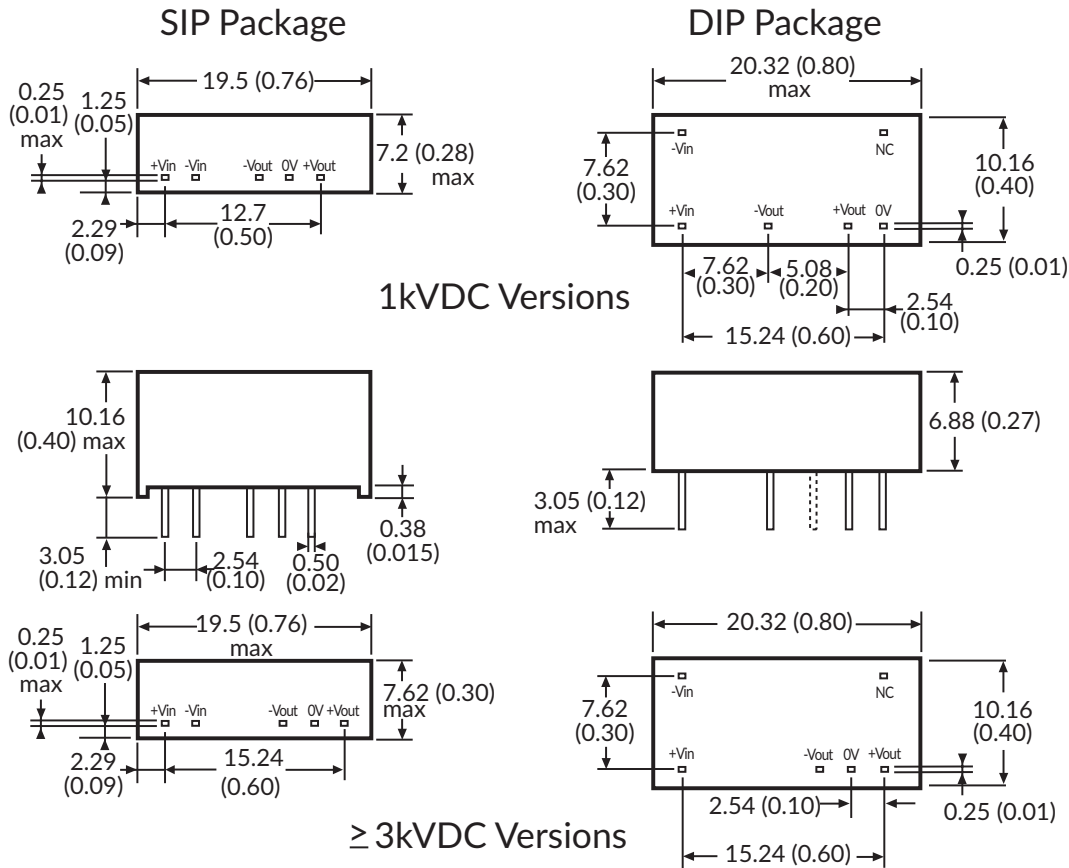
SIP Package

DIP Package

19.5 (0.76)

0.25 (0.01) max

1.25 (0.05)

+Vin -Vin -Vout 0V +Vout

7.2 (0.28) max

2.29 (0.09)

12.7 (0.50)

20.32 (0.80) max

-Vin

NC

7.62 (0.30)

10.16 (0.40)

+Vin -Vout +Vout 0V

0.25 (0.01)

7.62 (0.30)

5.08 (0.20)

2.54 (0.10)

1kVDC Versions

15.24 (0.60)

10.16 (0.40) max

0.38 (0.015)

3.05 (0.12) min

2.54 (0.10)

0.50 (0.02)

6.88 (0.27)

3.05 (0.12) max

19.5 (0.76) max

0.25 (0.01) max

1.25 (0.05)

+Vin -Vin -Vout 0V +Vout

7.62 (0.30) max

2.29 (0.09)

15.24 (0.60)

20.32 (0.80)

-Vin

NC

7.62 (0.30)

10.16 (0.40)

+Vin -Vout 0V +Vout

2.54 (0.10)

0.25 (0.01)

$\geq$ 3kVDC Versions

15.24 (0.60)